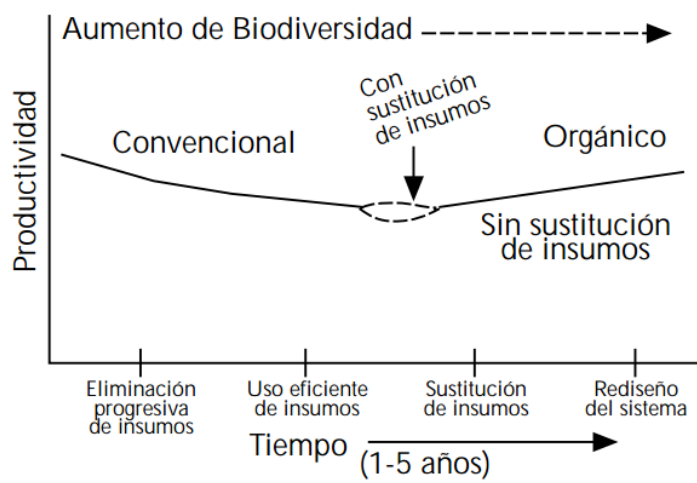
Aumento de Biodiversidad

Productividad

Convencional

Con sustitución de insumos

Orgánico

Sin sustitución de insumos

Eliminación progresiva de insumos

Uso eficiente de insumos

Sustitución de insumos

Rediseño del sistema

Tiempo

(1-5 años)